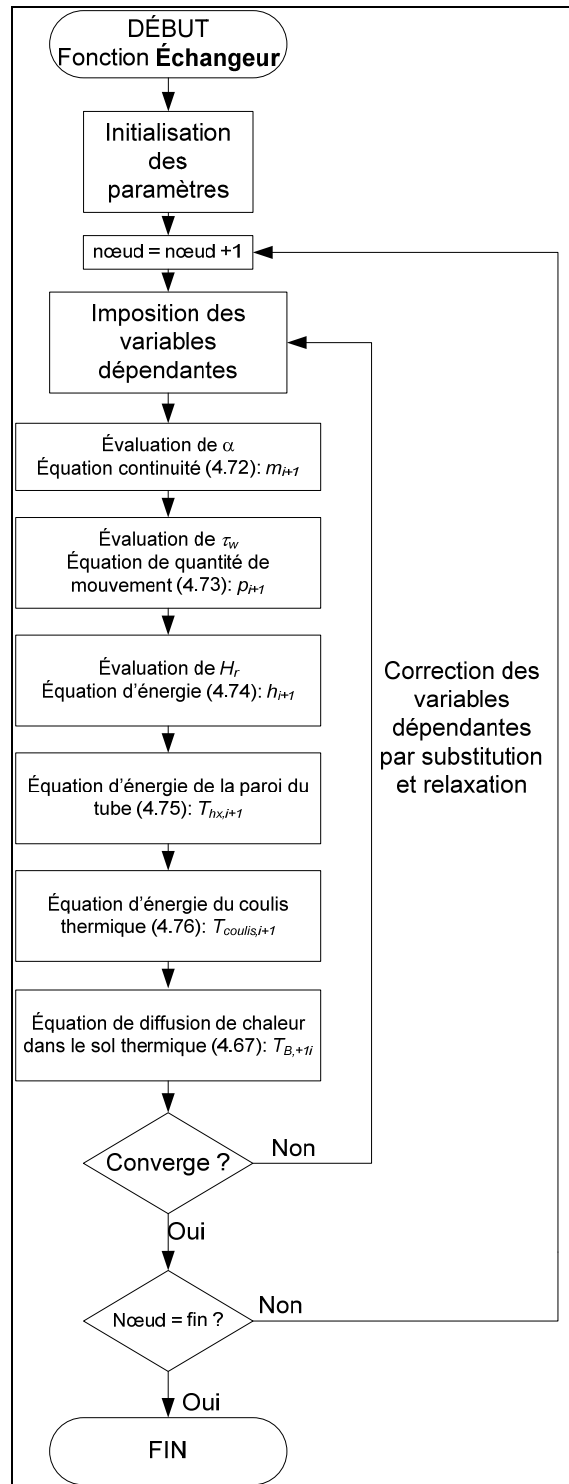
DÉBUT
Fonction **Échangeur**

Initialisation des paramètres

nœud = nœud +1

Imposition des variables dépendantes

Évaluation de $\alpha$
Équation continuité (4.72): $m_{i+1}$

Évaluation de $\tau_w$
Équation de quantité de mouvement (4.73): $p_{i+1}$

Évaluation de $H_r$
Équation d'énergie (4.74): $h_{i+1}$

Équation d'énergie de la paroi du tube (4.75): $T_{hx,i+1}$

Équation d'énergie du coulis thermique (4.76): $T_{coulis,i+1}$

Équation de diffusion de chaleur dans le sol thermique (4.67): $T_{B,+1i}$

Correction des variables dépendantes par substitution et relaxation

Converge ?

Non

Oui

Nœud = fin ?

Non

Oui

FIN